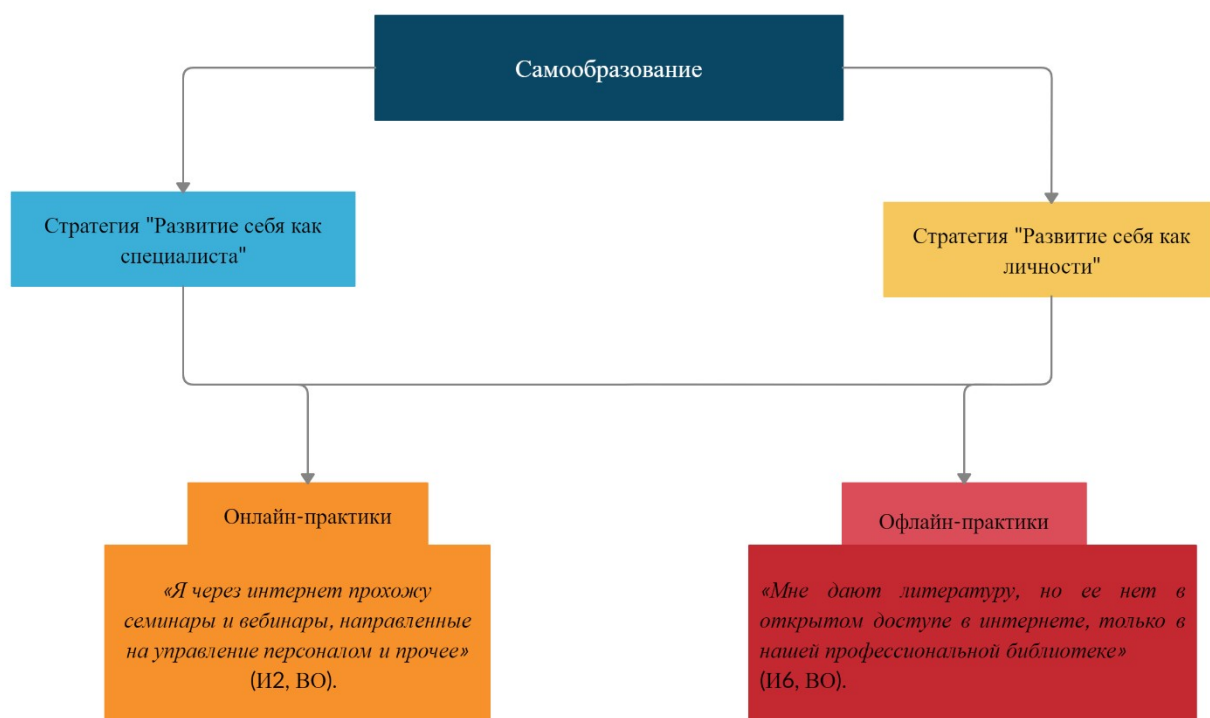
Самообразование

Стратегия "Развитие себя как специалиста"

Стратегия "Развитие себя как личности"

Онлайн-практики

«Я через интернет прохожу семинары и вебинары, направленные на управление персоналом и прочее» (И2, ВО).

Офлайн-практики

«Мне дают литературу, но ее нет в открытом доступе в интернете, только в нашей профессиональной библиотеке» (И6, ВО).